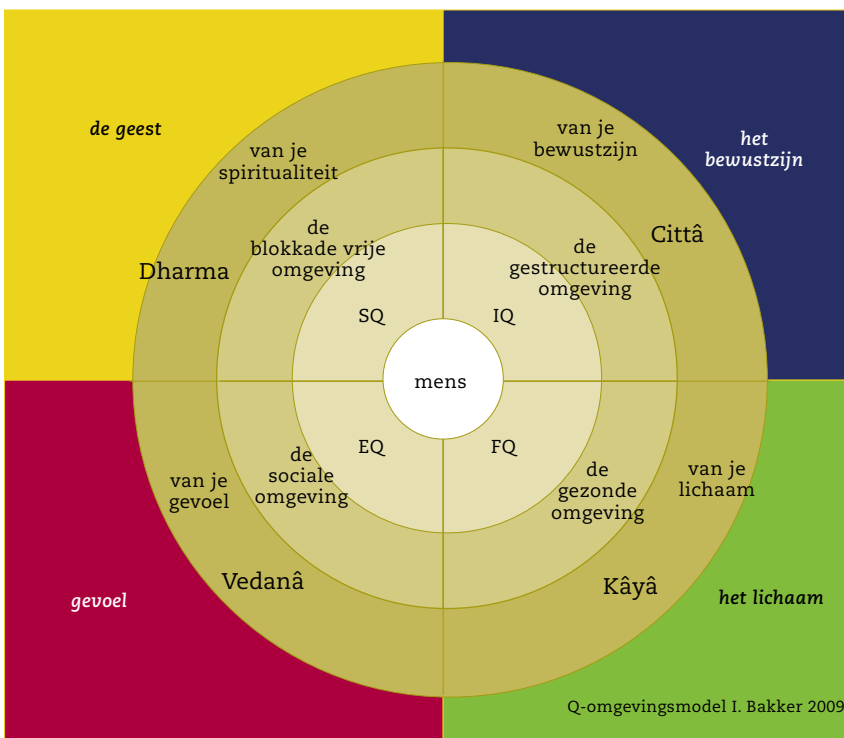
de geest

van je spiritualiteit

de blokkade vrije omgeving

Dharma

SQ

van je bewustzijn

het bewustzijn

Cittâ

de gestructureerde omgeving

IQ

mens

EQ

de sociale omgeving

van je gevoel

Vedanâ

gevoel

FQ

de gezonde omgeving

van je lichaam

Kâyâ

het lichaam

Q-omgevingsmodel I. Bakker 2009